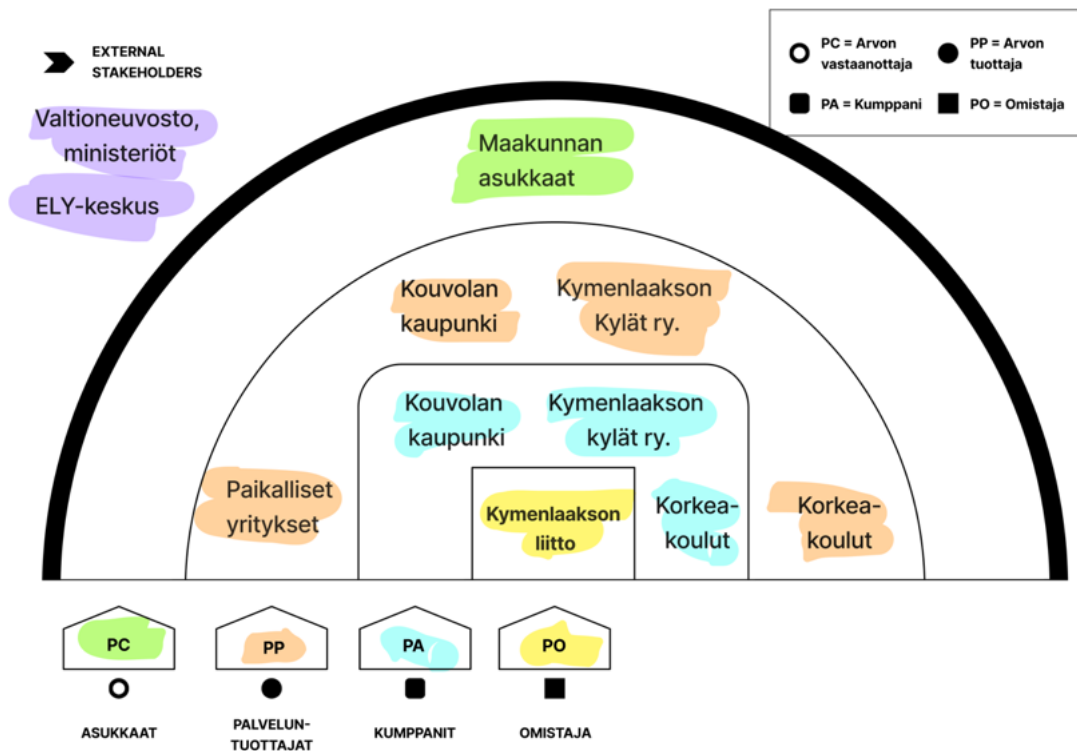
EXTERNAL STAKEHOLDERS

PC = Arvon vastaanottaja

PP = Arvon tuottaja

PA = Kumppani

PO = Omistaja

Valtioneuvosto, ministeriöt

ELY-keskus

Maakunnan asukkaat

Kouvolan kaupunki

Kymenlaakson Kylät ry.

Kouvolan kaupunki

Kymenlaakson kylät ry.

Paikalliset yritykset

Kymenlaakson liitto

Korkea-koulut

Korkea-koulut

PC

PP

PA

PO

ASUKKAAT

PALVELUN-TUOTTAJAT

KUMPPANIT

OMISTAJA